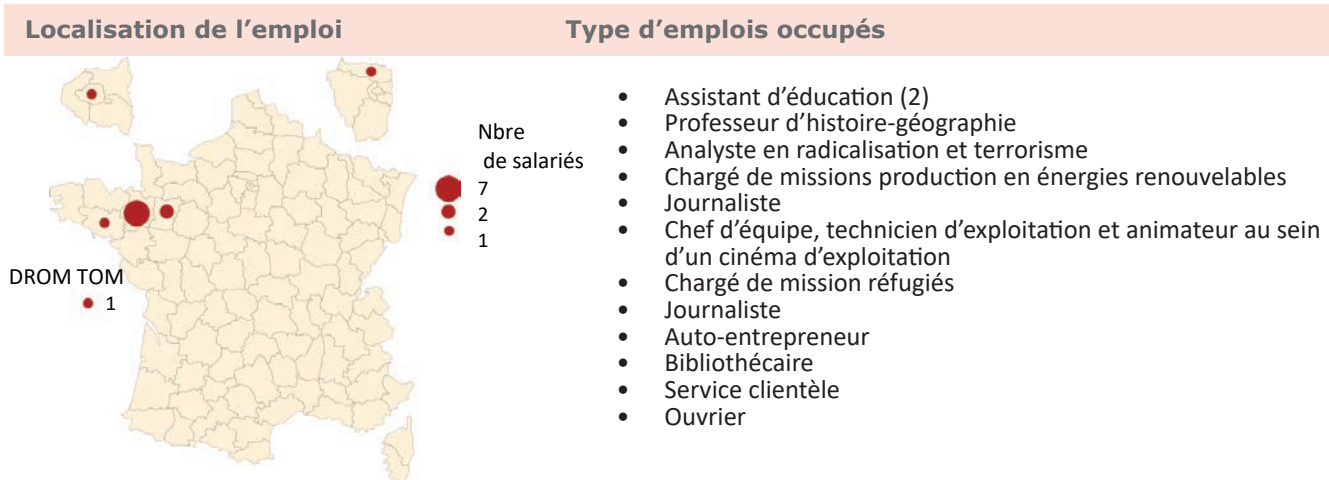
Localisation de l'emploi

Type d'emplois occupés

Nbre de salariés
7
2
1

DROM TOM
1

- Assistant d'éducation (2)
- Professeur d'histoire-géographie
- Analyste en radicalisation et terrorisme
- Chargé de missions production en énergies renouvelables
- Journaliste
- Chef d'équipe, technicien d'exploitation et animateur au sein d'un cinéma d'exploitation
- Chargé de mission réfugiés
- Journaliste
- Auto-entrepreneur
- Bibliothécaire
- Service clientèle
- Ouvrier